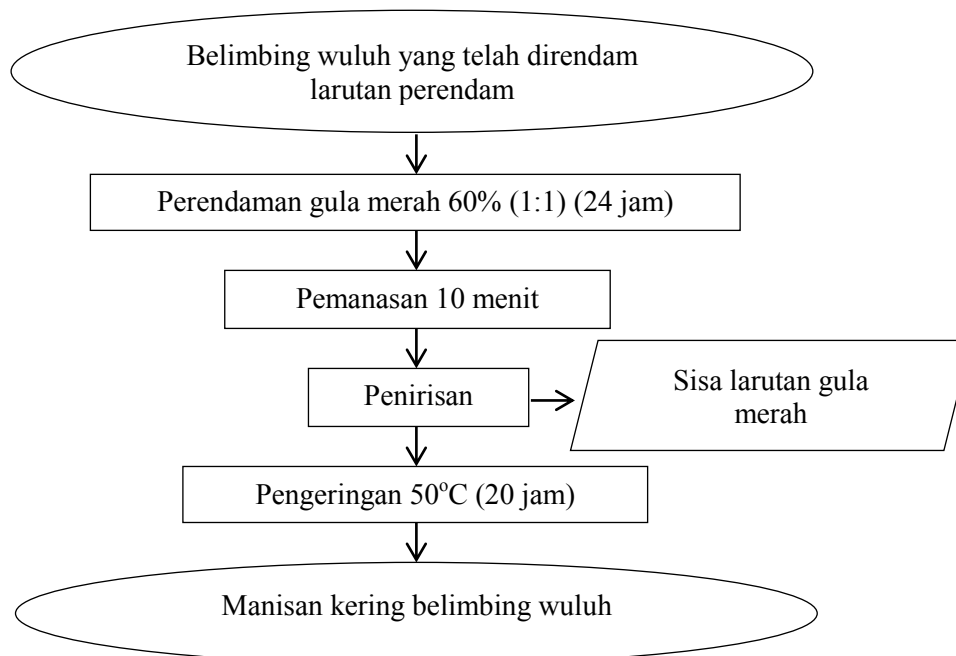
Belimbing wuluh yang telah direndam larutan perendam

Perendaman gula merah 60% (1:1) (24 jam)

Pemanasan 10 menit

Penirisan

Sisa larutan gula merah

Pengeringan 50$^{o}$C (20 jam)

Manisan kering belimbing wuluh